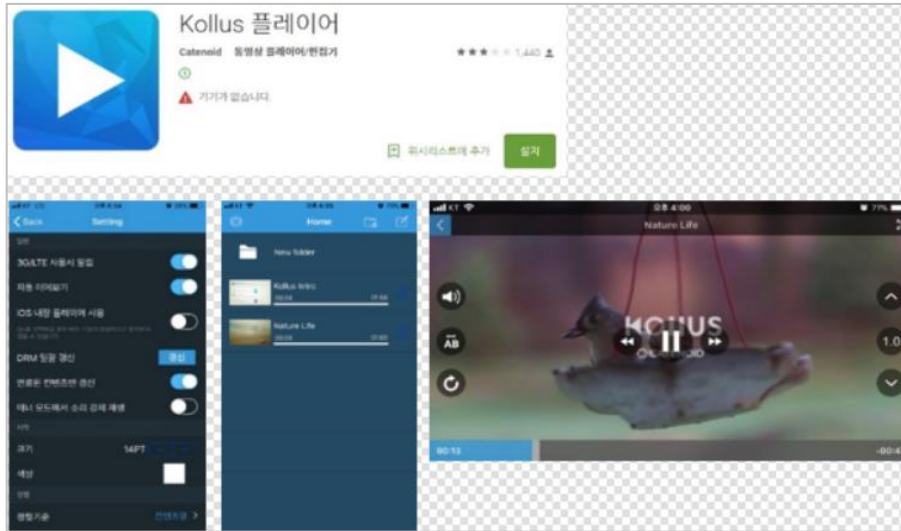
Kollus 플레이어

Catenoid 동영상 플레이어/편집기

1,440

기기가 없습니다.

위시리스트에 추가

설치

Back Setting

3G/LTE 사용시 알림

자동 이어보기

iOS 내장 플레이어 사용

DRM 일괄 갱신

갱신

만료된 컨텐츠만 갱신

매너 모드에서 소리 강제 재생

크기 14PT

색상

Home

New folder

Kollus Intro

Nature Life

KT 오후 4:00 71%

Nature Life

KOLLUS

AB

1.0

00:13

-00:4